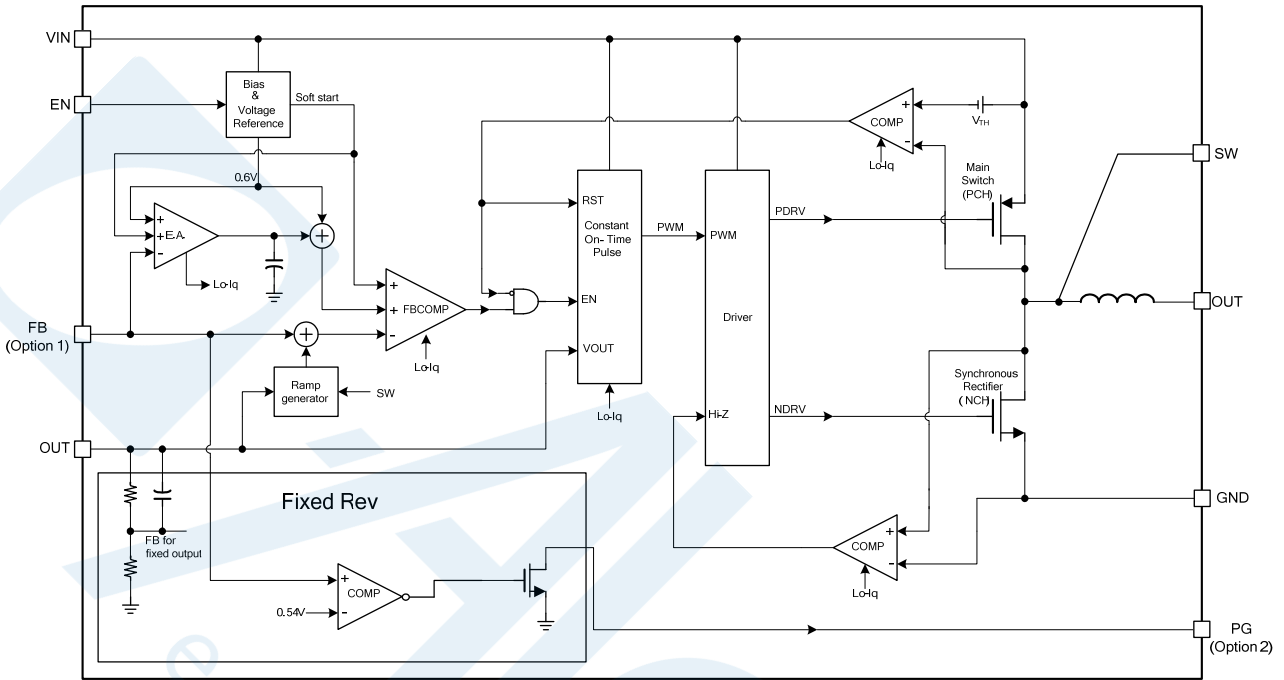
VIN

EN

Bias & Voltage Reference

Soft start

0.6V

+ + E.A. -

Lo-Iq

FB (Option 1)

+ + FBCOMP -

Lo-Iq

Ramp generator

SW

OUT

Fixed Rev

FB for fixed output

+ COMP -

0.54V

RST

Constant On- Time Pulse

EN

VOUT

Lo-Iq

PWM

PWM

Driver

Hi-Z

PDRV

NDRV

+ COMP -

Lo-Iq

$V_{TH}$

Main Switch (PCH)

Synchronous Rectifier (NCH)

+ COMP -

Lo-Iq

SW

OUT

GND

PG (Option 2)